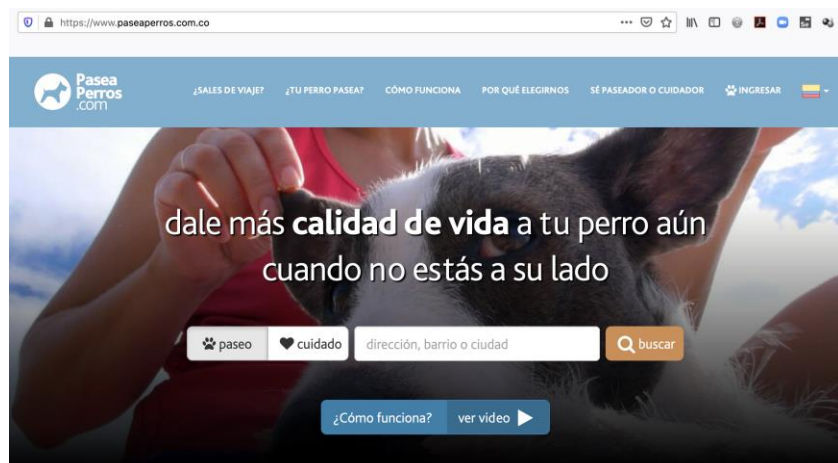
https://www.paseaperros.com.co

Pasea Perros .com

¿SALES DE VIAJE? ¿TU PERRO PASEA? CÓMO FUNCIONA POR QUÉ ELEGIRNOS SÉ PASEADOR O CUIDADOR INGRESAR

dale más **calidad de vida** a tu perro aún cuando no estás a su lado

paseo cuidado dirección, barrio o ciudad buscar

¿Cómo funciona? ver video